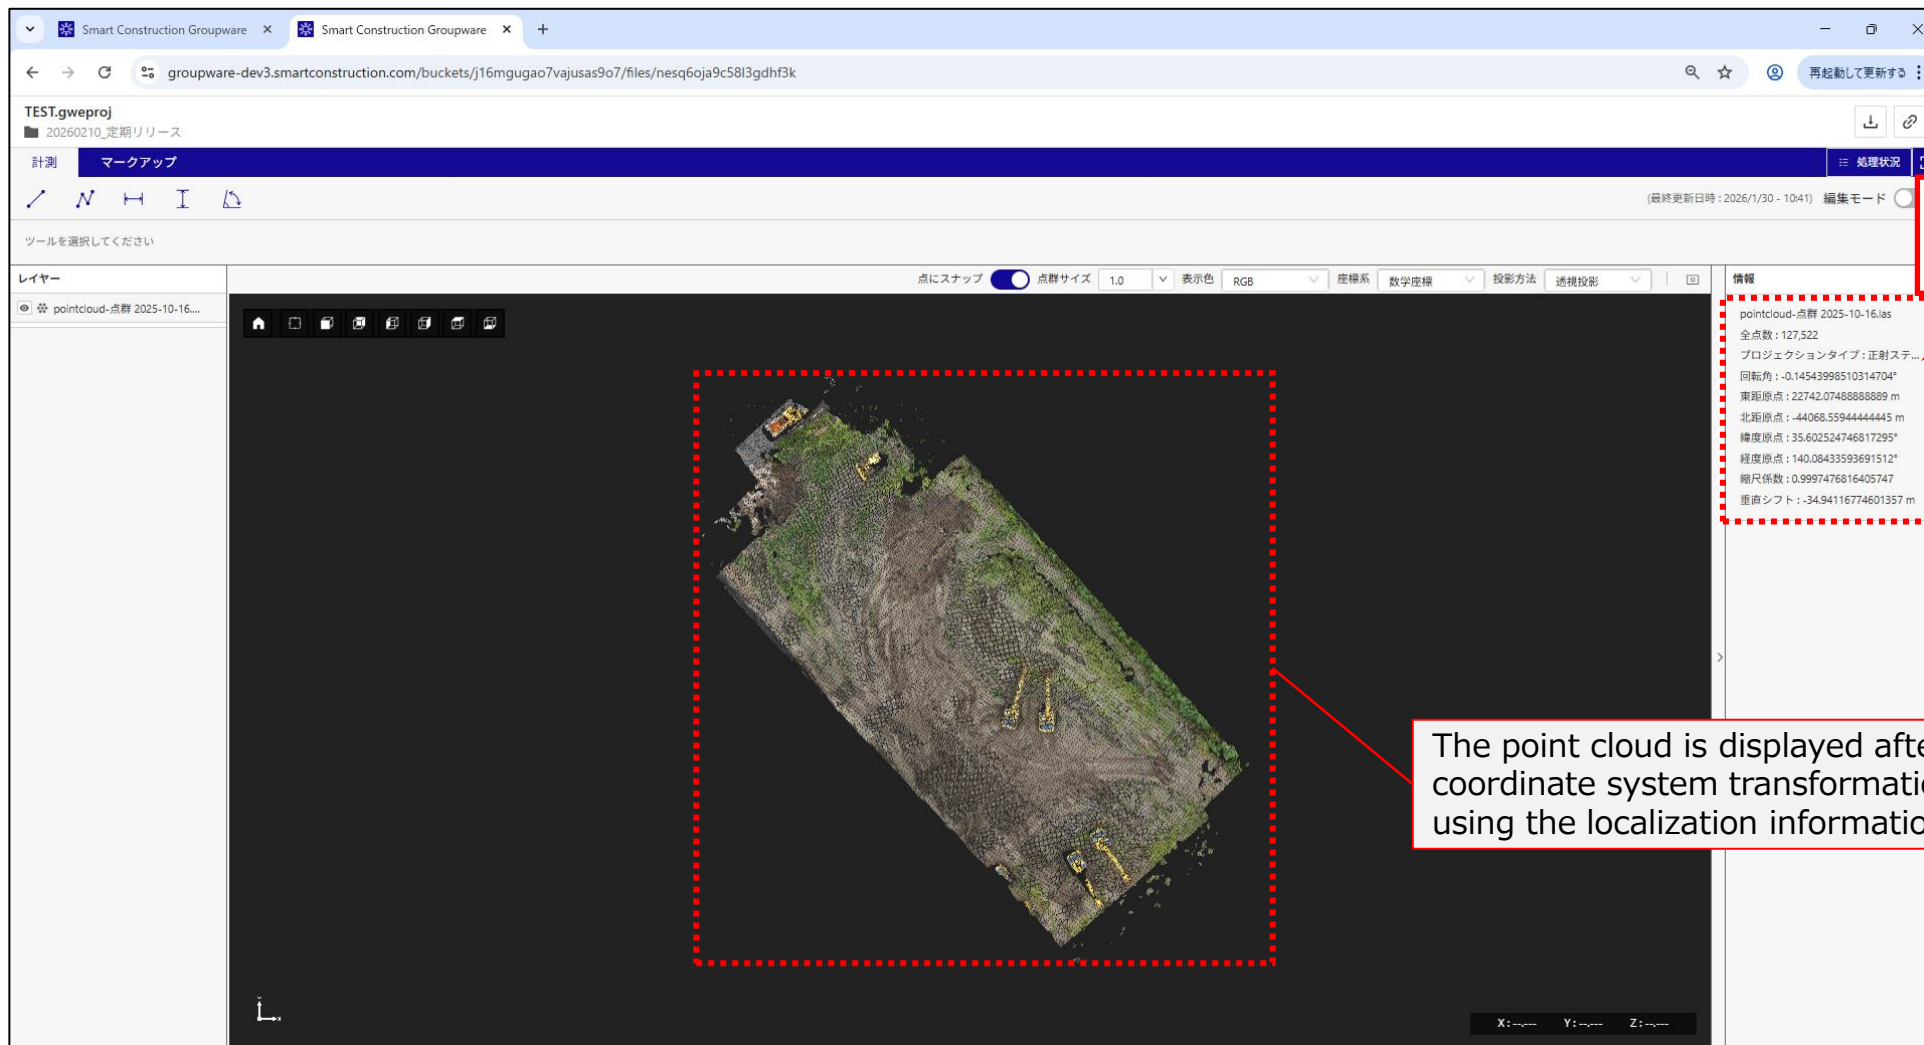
Smart Construction Groupware
Smart Construction Groupware
groupware-dev3.smartconstruction.com/buckets/j16mgugao7vajusas9o7/files/nesq6oja9c58l3gdhf3k
再起動して更新する

TEST.gweproj
20260210_定期リリース

計測 マークアップ
処理状況

(最終更新日時 : 2026/1/30 - 10:41) 編集モード

ツールを選択してください

レイヤー
pointcloud-点群 2025-10-16...

点にスナップ 点群サイズ 1.0 表示色 RGB 座標系 数学座標 投影方法 透視投影

情報
pointcloud-点群 2025-10-16.las
全点数 : 127,522
プロジェクションタイプ : 正射ステ...
回転角 : -0.14543998510314704°
東距原点 : 22742.07488888889 m
北距原点 : -44068.55944444445 m
緯度原点 : 35.602524746817295°
経度原点 : 140.08433593691512°
縮尺係数 : 0.9997476816405747
垂直シフト : -34.94116774601357 m

The point cloud is displayed afte
coordinate system transformati
using the localization informatio

X : --.--- Y : --.--- Z : --.---